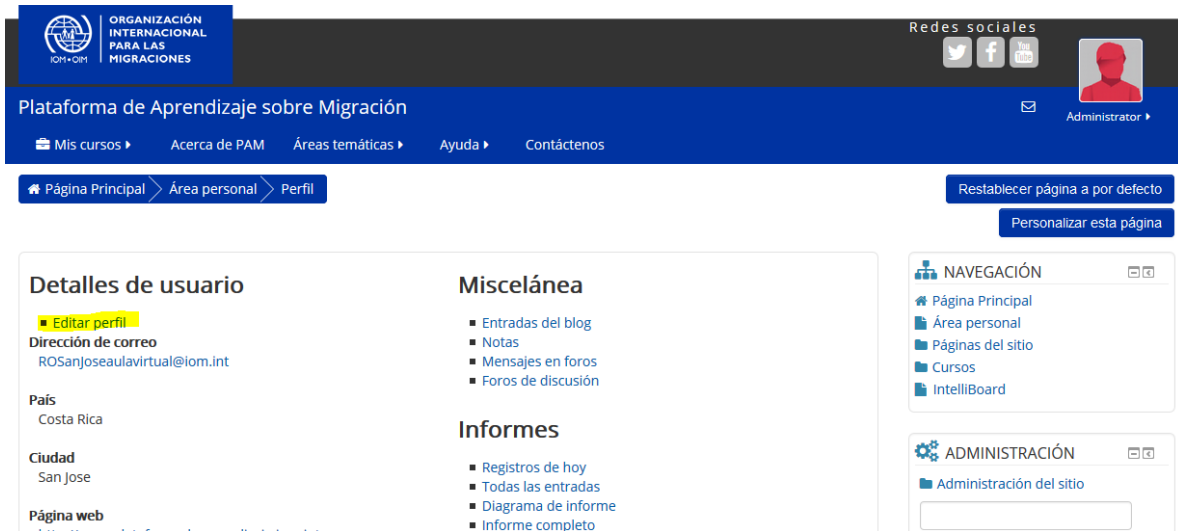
IOM • OIM
ORGANIZACIÓN INTERNACIONAL PARA LAS MIGRACIONES

Redes sociales

Plataforma de Aprendizaje sobre Migración

Administrator

Mis cursos
Acerca de PAM
Áreas temáticas
Ayuda
Contáctenos

Página Principal
Área personal
Perfil

Restablecer página a por defecto

Personalizar esta página

Detalles de usuario

Editar perfil

Dirección de correo
ROSanJoseaulavirtual@iom.int

País
Costa Rica

Ciudad
San Jose

Página web
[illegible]

Miscelánea

Entradas del blog
Notas
Mensajes en foros
Foros de discusión

Informes

Registros de hoy
Todas las entradas
Diagrama de informe
Informe completo

NAVEGACIÓN

Página Principal
Área personal
Páginas del sitio
Cursos
IntelliBoard

ADMINISTRACIÓN

Administración del sitio